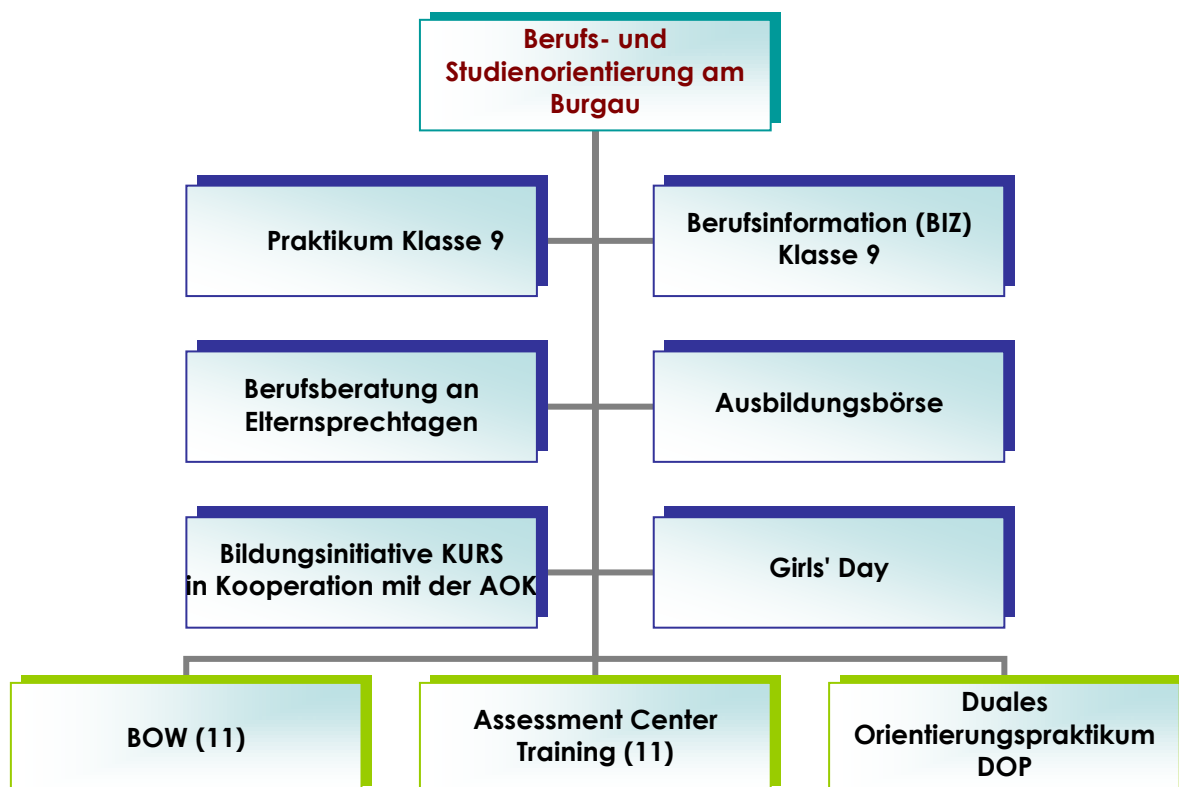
Berufs- und Studienorientierung am Burgau

Praktikum Klasse 9

Berufsinformation (BIZ) Klasse 9

Berufsberatung an Elternsprechtagen

Ausbildungsbörse

Bildungsinitiative KURS in Kooperation mit der AOK

Girls' Day

BOW (11)

Assessment Center Training (11)

Duales Orientierungspraktikum DOP